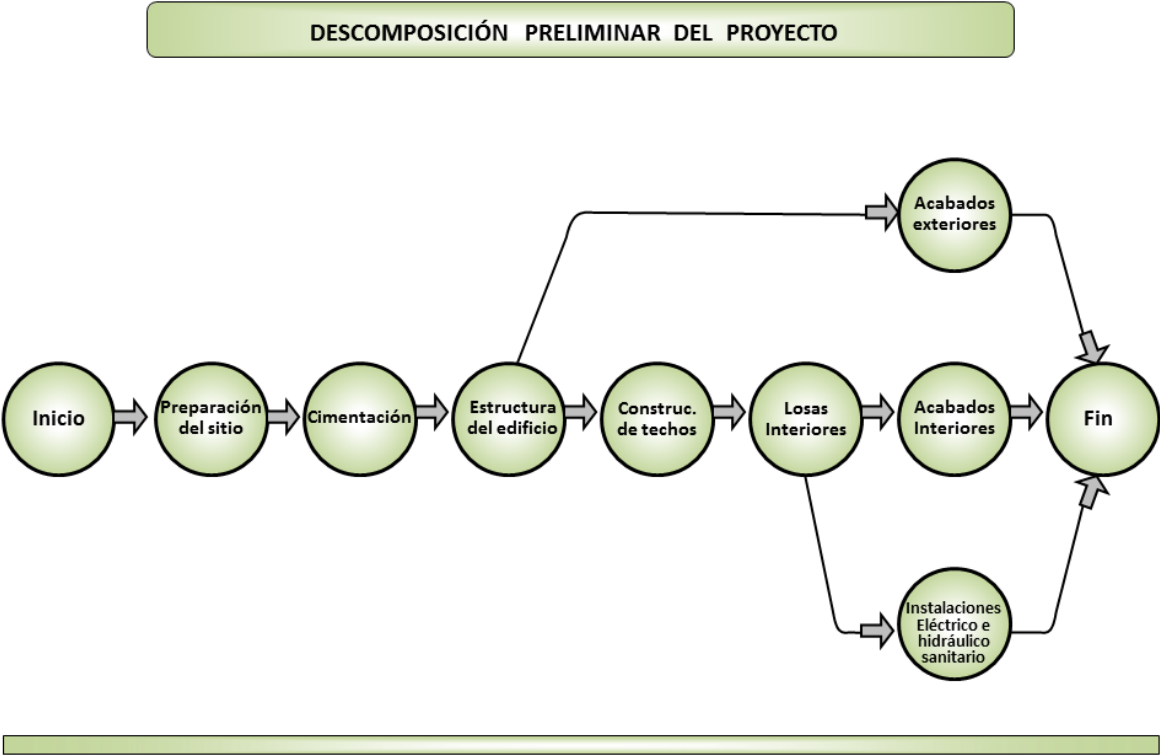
DESCOMPOSICIÓN PRELIMINAR DEL PROYECTO

Acabados exteriores

Inicio

Preparación del sitio

Cimentación

Estructura del edificio

Construc. de techos

Losas Interiores

Acabados Interiores

Fin

Instalaciones Eléctrico e hidráulico sanitario